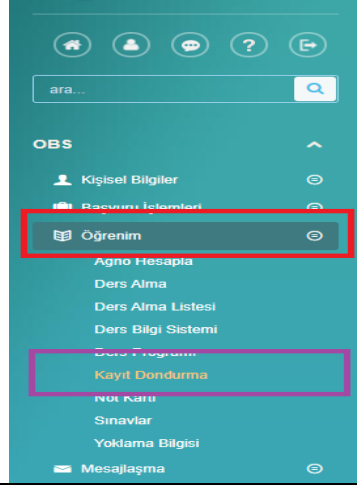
ara...

OBS

Kişisel Bilgiler

Başvuru İşlemleri

Öğrenim

Agno Hesapla

Ders Alma

Ders Alma Listesi

Ders Bilgi Sistemi

Ders Programı

Kayıt Dondurma

Not Kartı

Sınavlar

Yoklama Bilgisi

Mesajlaşma